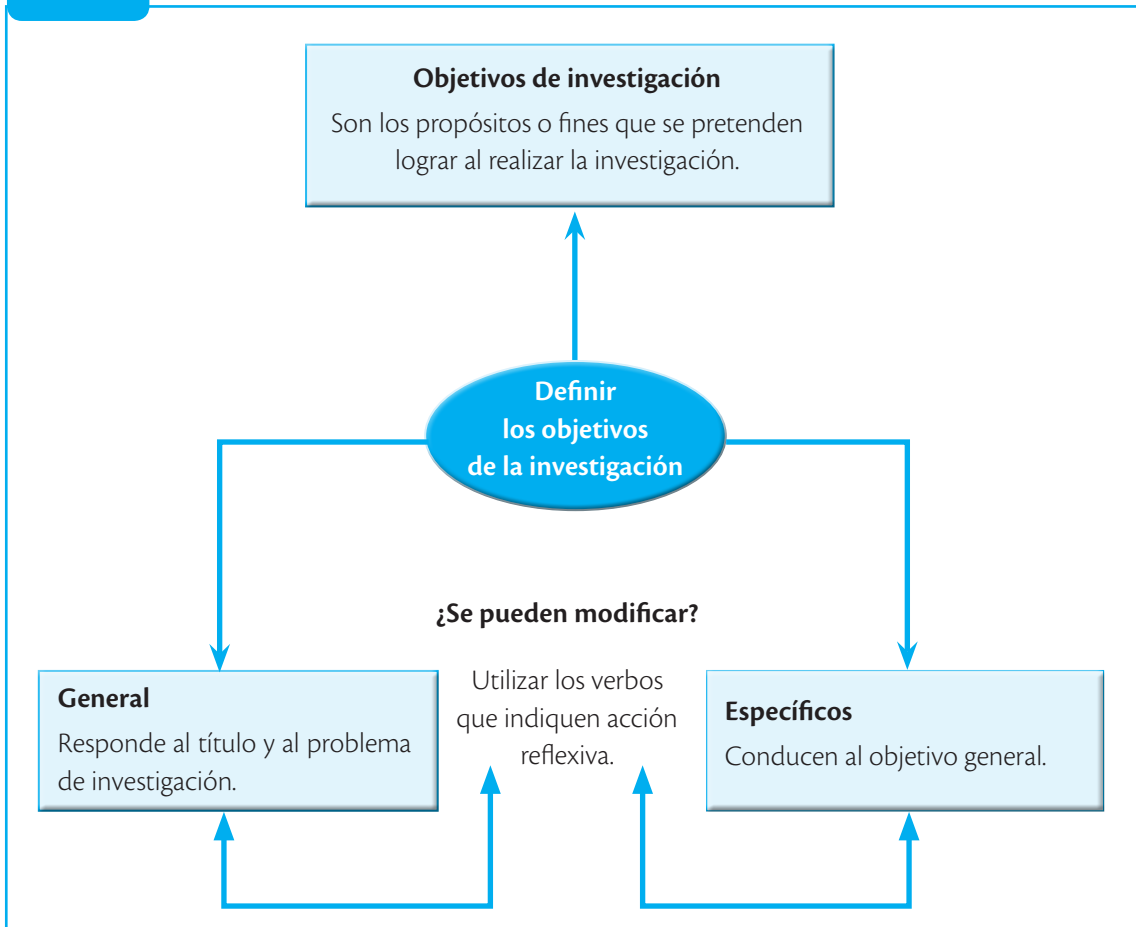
**Objetivos de investigación**

Son los propósitos o fines que se pretenden lograr al realizar la investigación.

**Definir los objetivos de la investigación**

**¿Se pueden modificar?**

**General**

Responde al título y al problema de investigación.

Utilizar los verbos que indiquen acción reflexiva.

**Específicos**

Conducen al objetivo general.